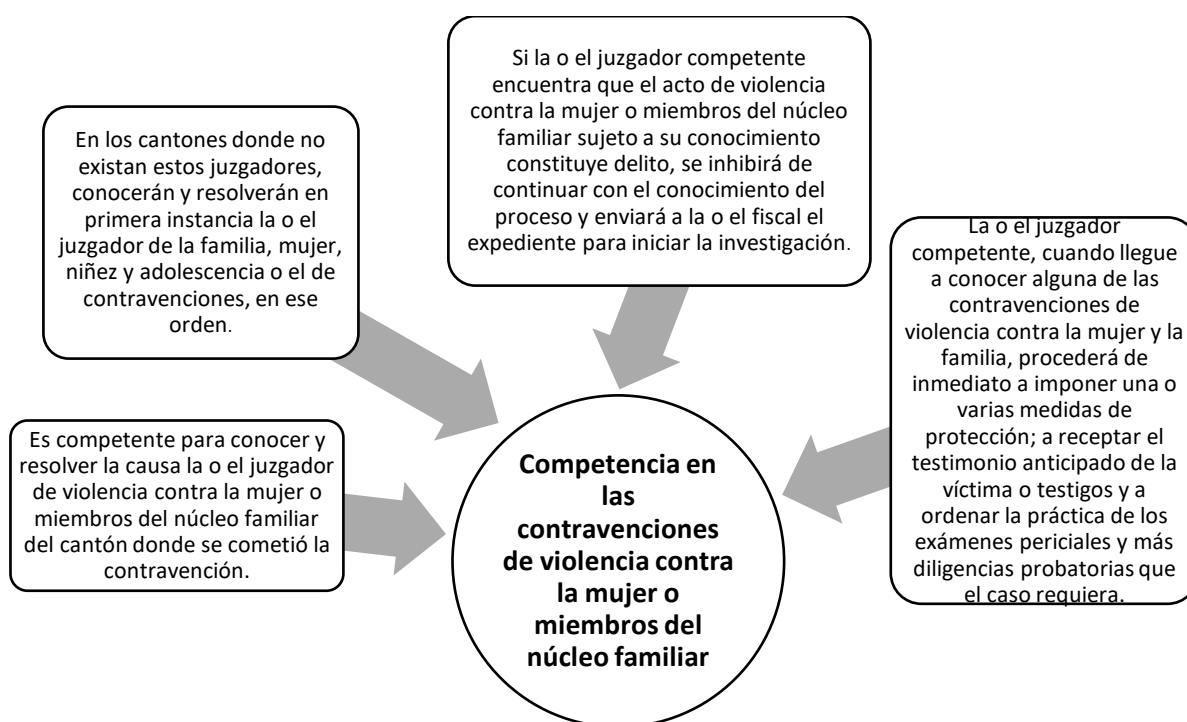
Si la o el juzgador competente encuentra que el acto de violencia contra la mujer o miembros del núcleo familiar sujeto a su conocimiento constituye delito, se inhibirá de continuar con el conocimiento del proceso y enviará a la o el fiscal el expediente para iniciar la investigación.

En los cantones donde no existan estos juzgadores, conocerán y resolverán en primera instancia la o el juzgador de la familia, mujer, niñez y adolescencia o el de contravenciones, en ese orden.

La o el juzgador competente, cuando llegue a conocer alguna de las contravenciones de violencia contra la mujer y la familia, procederá de inmediato a imponer una o varias medidas de protección; a receptar el testimonio anticipado de la víctima o testigos y a ordenar la práctica de los exámenes periciales y más diligencias probatorias que el caso requiera.

Es competente para conocer y resolver la causa la o el juzgador de violencia contra la mujer o miembros del núcleo familiar del cantón donde se cometió la contravención.

Competencia en las contravenciones de violencia contra la mujer o miembros del núcleo familiar